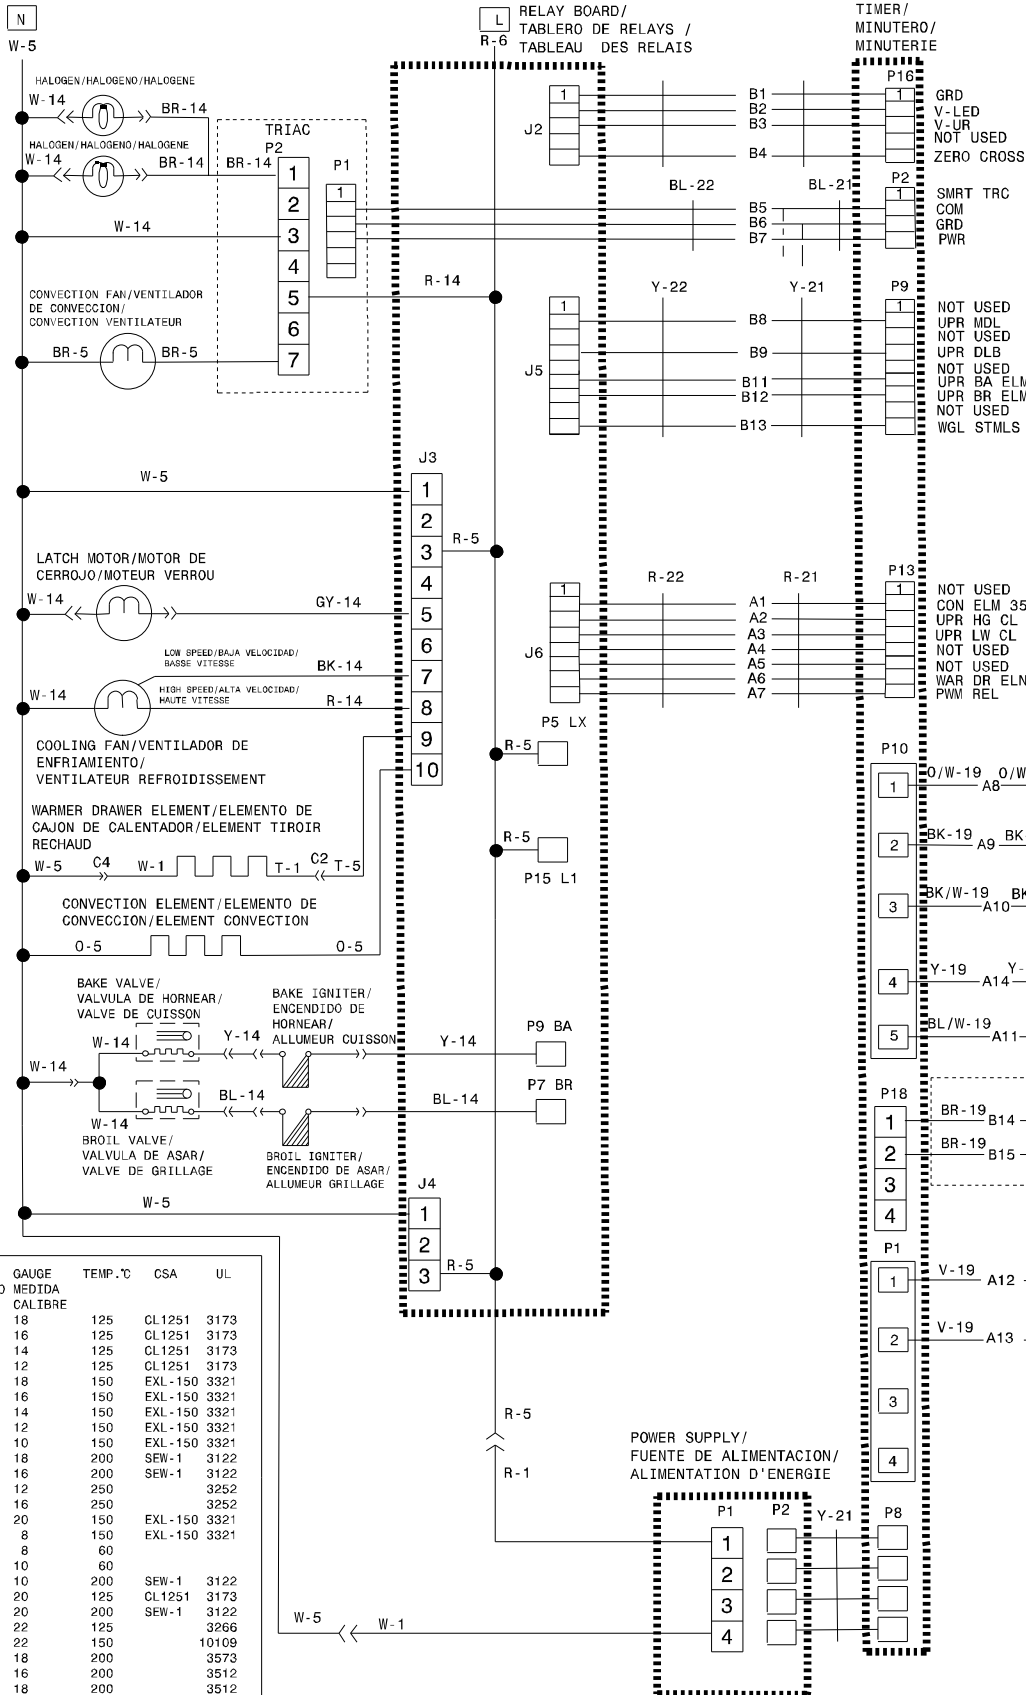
N
W-5

L
R-6
RELAY BOARD/
TABLERO DE RELAYS /
TABLEAU DES RELAIS

TIMER/
MINUTERO/
MINUTERIE

HALOGEN/HALOGENO/HALOGENE
W-14 BR-14
HALOGEN/HALOGENO/HALOGENE
W-14 BR-14 BR-14
TRIAC
P2
P1
1
2
3
4
5
6
7
1
W-14
R-14
CONVECTION FAN/VENTILADOR DE CONVECCION/ CONVECTION VENTILATEUR
BR-5 BR-5

J2
1
B1
B2
B3
B4
BL-22 BL-21
B5
B6
B7
P16
1
GRD
V-LED
V-UR
NOT USED
ZERO CROSS
P2
1
SMRT TRC
COM
GRD
PWR

J5
1
Y-22 Y-21
B8
B9
B11
B12
B13
P9
1
NOT USED
UPR MDL
NOT USED
UPR DLB
NOT USED
UPR BA ELM
UPR BR ELM
NOT USED
WGL STMLS

J3
W-5
1
2
3
4
5
6
7
8
9
10
R-5
LATCH MOTOR/MOTOR DE CERROJO/MOTEUR VERROU
W-14 GY-14
LOW SPEED/BAJA VELOCIDAD/ BASSE VITESSE
BK-14
W-14
HIGH SPEED/ALTA VELOCIDAD/ HAUTE VITESSE
R-14
COOLING FAN/VENTILADOR DE ENFRIAMIENTO/ VENTILATEUR REFROIDISSEMENT

J6
1
R-22 R-21
A1
A2
A3
A4
A5
A6
A7
P13
1
NOT USED
CON ELM 35
UPR HG CL
UPR LW CL
NOT USED
NOT USED
WAR DR ELM
PWM REL

R-5 P5 LX
R-5 P15 L1

WARMER DRAWER ELEMENT/ELEMENTO DE CAJON DE CALENTADOR/ELEMENT TIROIR RECHAUD
W-5 C4 W-1 T-1 C2 T-5
CONVECTION ELEMENT/ELEMENTO DE CONVECCION/ELEMENT CONVECTION
0-5 0-5

P10
1 O/W-19 A8 O/W
2 BK-19 A9 BK
3 BK/W-19 A10 BK
4 Y-19 A14 Y-
5 BL/W-19 A11-

BAKE VALVE/ VALVULA DE HORNEAR/ VALVE DE CUISSON
W-14 Y-14
BAKE IGNITER/ ENCENDIDO DE HORNEAR/ ALLUMEUR CUISSON
Y-14
P9 BA
W-14
BL-14 BL-14
P7 BR
W-14
BROIL VALVE/ VALVULA DE ASAR/ VALVE DE GRILLAGE
BROIL IGNITER/ ENCENDIDO DE ASAR/ ALLUMEUR GRILLAGE

P18
1 BR-19 B14
2 BR-19 B15
3
4

W-5
J4
1
2
3
R-5

P1
1 V-19 A12
2 V-19 A13
3
4

| GAUGE MEDIDA CALIBRE | TEMP.°C | CSA | UL |
|---|---|---|---|
| 18 | 125 | CL1251 | 3173 |
| 16 | 125 | CL1251 | 3173 |
| 14 | 125 | CL1251 | 3173 |
| 12 | 125 | CL1251 | 3173 |
| 18 | 150 | EXL-150 | 3321 |
| 16 | 150 | EXL-150 | 3321 |
| 14 | 150 | EXL-150 | 3321 |
| 12 | 150 | EXL-150 | 3321 |
| 10 | 150 | EXL-150 | 3321 |
| 18 | 200 | SEW-1 | 3122 |
| 16 | 200 | SEW-1 | 3122 |
| 12 | 250 | | 3252 |
| 16 | 250 | | 3252 |
| 20 | 150 | EXL-150 | 3321 |
| 8 | 150 | EXL-150 | 3321 |
| 8 | 60 | | |
| 10 | 60 | | |
| 10 | 200 | SEW-1 | 3122 |
| 20 | 125 | CL1251 | 3173 |
| 20 | 200 | SEW-1 | 3122 |
| 22 | 125 | | 3266 |
| 22 | 150 | | 10109 |
| 18 | 200 | | 3573 |
| 16 | 200 | | 3512 |
| 18 | 200 | | 3512 |

R-5
R-1
POWER SUPPLY/ FUENTE DE ALIMENTACION/ ALIMENTATION D'ENERGIE
P1 P2 Y-21 P8
1
2
3
4
W-5 W-1